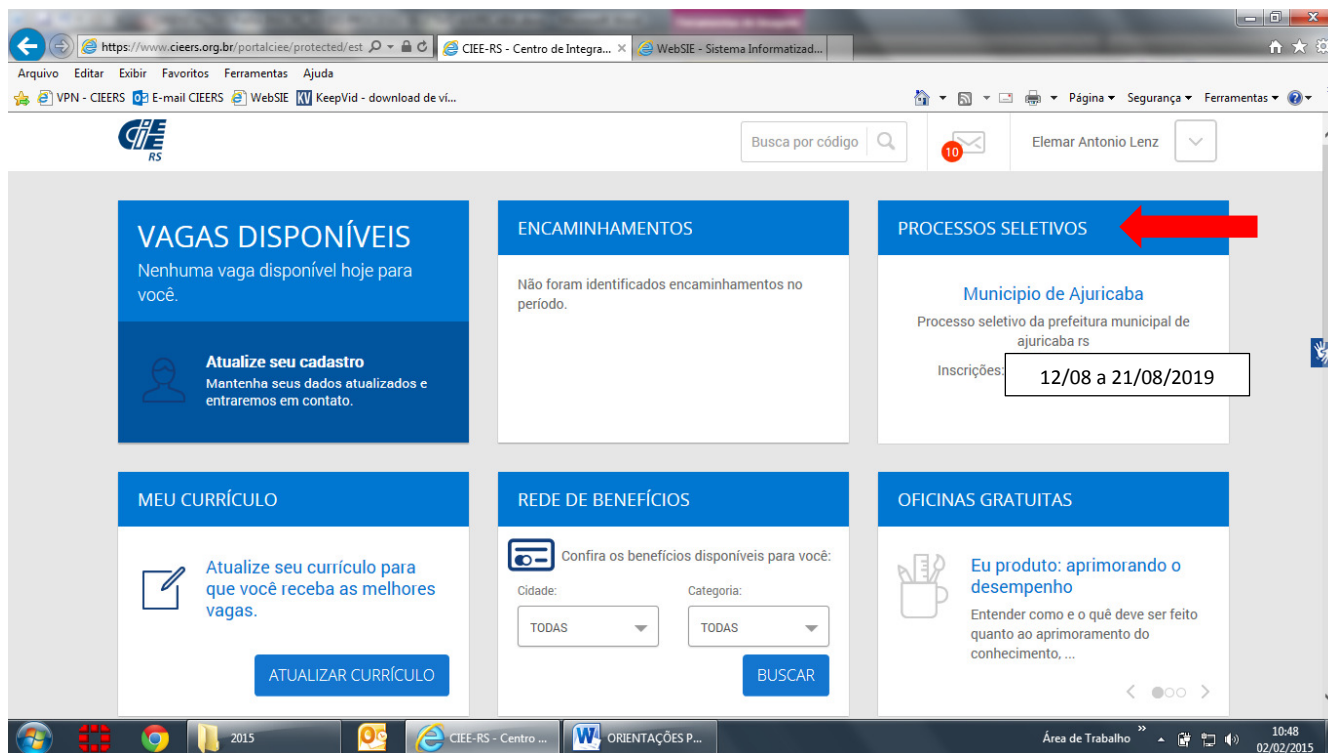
https://www.cieers.org.br/portalciee/protected/est
CIEE-RS - Centro de Integra...
WebSIE - Sistema Informatizad...
Arquivo Editar Exibir Favoritos Ferramentas Ajuda
VPN - CIEERS E-mail CIEERS WebSIE KeepVid - download de ví...
Página Segurança Ferramentas

CIEE RS
Busca por código
10
Elemar Antonio Lenz

VAGAS DISPONÍVEIS
Nenhuma vaga disponível hoje para você.

Atualize seu cadastro
Mantenha seus dados atualizados e entraremos em contato.

ENCAMINHAMENTOS
Não foram identificados encaminhamentos no período.

PROCESSOS SELETIVOS
Municipio de Ajuricaba
Processo seletivo da prefeitura municipal de ajuricaba rs
Inscrições:
12/08 a 21/08/2019

MEU CURRÍCULO
Atualize seu currículo para que você receba as melhores vagas.
ATUALIZAR CURRÍCULO

REDE DE BENEFÍCIOS
Confira os benefícios disponíveis para você:
Cidade:
TODAS
Categoria:
TODAS
BUSCAR

OFICINAS GRATUITAS
Eu produto: aprimorando o desempenho
Entender como e o quê deve ser feito quanto ao aprimoramento do conhecimento, ...

2015
CIEE-RS - Centro ...
ORIENTAÇÕES P...
Área de Trabalho
10:48
02/02/2015